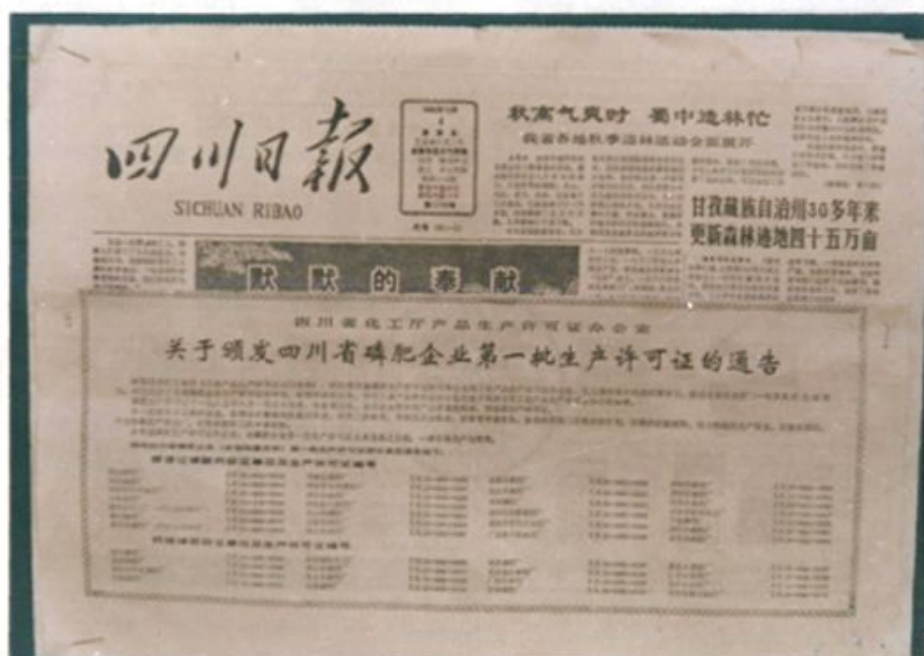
四川日報

SICHUAN RIBAO

秋高气爽时 蜀中造林忙

我省各地秋季造林活动全面展开

甘孜藏族自治州30多年来更新森林迹地四十五万亩

默 默 的 奉 献

四川省化工厂产品生产许可证办公室

关于颁发四川省磷肥企业第一批生产许可证的通告

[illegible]